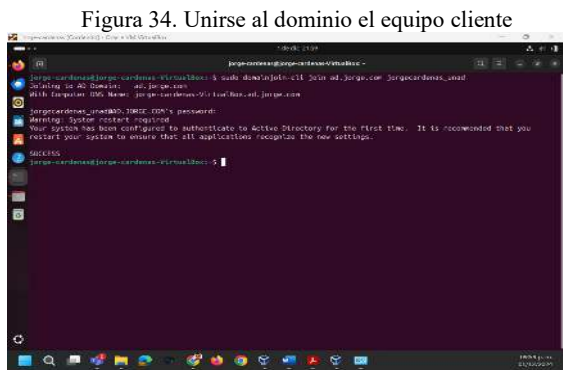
Figura 34. Unirse al dominio el equipo cliente

jorge-cardenas@jorge-cardenas-VirtualBox: ~

jorge-cardenas@jorge-cardenas-VirtualBox:~$ sudo domainjoin-cli join ad.jorge.com jorgecardenas_unad
Joining to AD Domain:   ad.jorge.com
With Computer DNS Name: jorge-cardenas-VirtualBox.ad.jorge.com

jorgecardenas_unad@AD.JORGE.COM's password:
Warning: System restart required
Your system has been configured to authenticate to Active Directory for the first time. It is recommended that you restart your system to ensure that all applications recognize the new settings.

SUCCESS
jorge-cardenas@jorge-cardenas-VirtualBox:~$